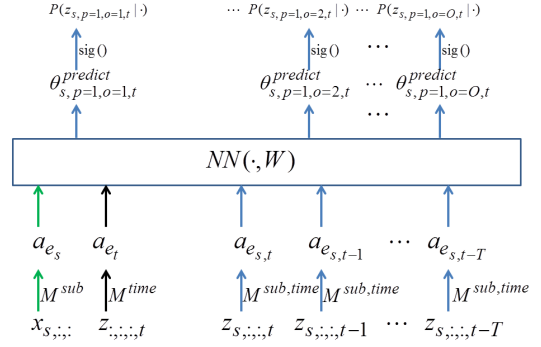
$P(z_{s,p=1,o=1,t} \mid \cdot)$ $\cdots$ $P(z_{s,p=1,o=2,t} \mid \cdot)$ $\cdots$ $P(z_{s,p=1,o=O,t} \mid \cdot)$

sig() sig() $\cdots$ sig()

$\theta^{predict}_{s,p=1,o=1,t}$ $\theta^{predict}_{s,p=1,o=2,t}$ $\cdots$ $\theta^{predict}_{s,p=1,o=O,t}$

$\cdots$

$NN(\cdot, W)$

$a_{e_s}$ $a_{e_t}$ $a_{e_{s,t}}$ $a_{e_{s,t-1}}$ $\cdots$ $a_{e_{s,t-T}}$

$M^{sub}$ $M^{time}$ $M^{sub,time}$ $M^{sub,time}$ $M^{sub,time}$

$x_{s,:,:}$ $z_{:,:,:,t}$ $z_{s,:,:,t}$ $z_{s,:,:,t-1}$ $\cdots$ $z_{s,:,:,t-T}$